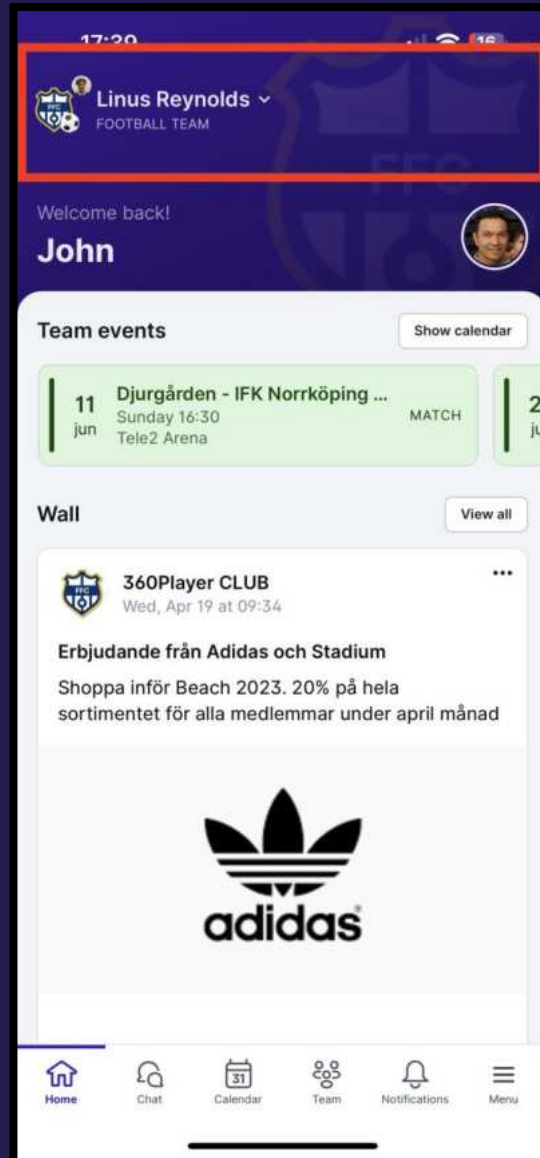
17:30

16

Linus Reynolds
FOOTBALL TEAM

Welcome back!
John

Team events

Show calendar

11
jun
Djurgården - IFK Norrköping ...
Sunday 16:30
Tele2 Arena
MATCH

2
ju

Wall

View all

360Player CLUB
Wed, Apr 19 at 09:34

Erbjudande från Adidas och Stadium

Shoppa inför Beach 2023. 20% på hela sortimentet för alla medlemmar under april månad

adidas

Home
Chat
31
Calendar
Team
Notifications
Menu